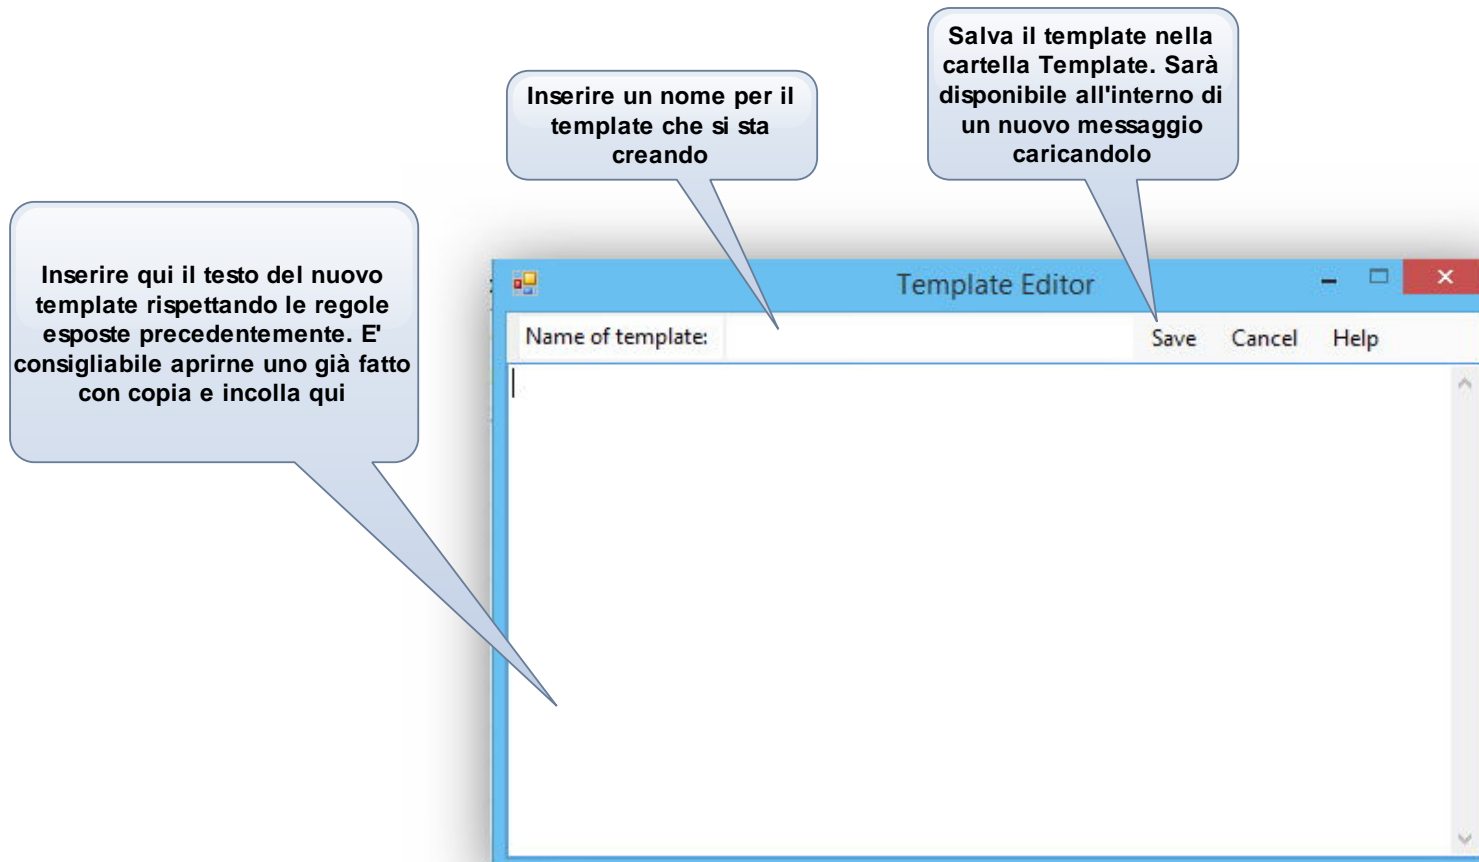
Inserire un nome per il template che si sta creando

Salva il template nella cartella Template. Sarà disponibile all'interno di un nuovo messaggio caricandolo

Inserire qui il testo del nuovo template rispettando le regole esposte precedentemente. E' consigliabile aprirne uno già fatto con copia e incolla qui

Template Editor

Name of template:

Save Cancel Help